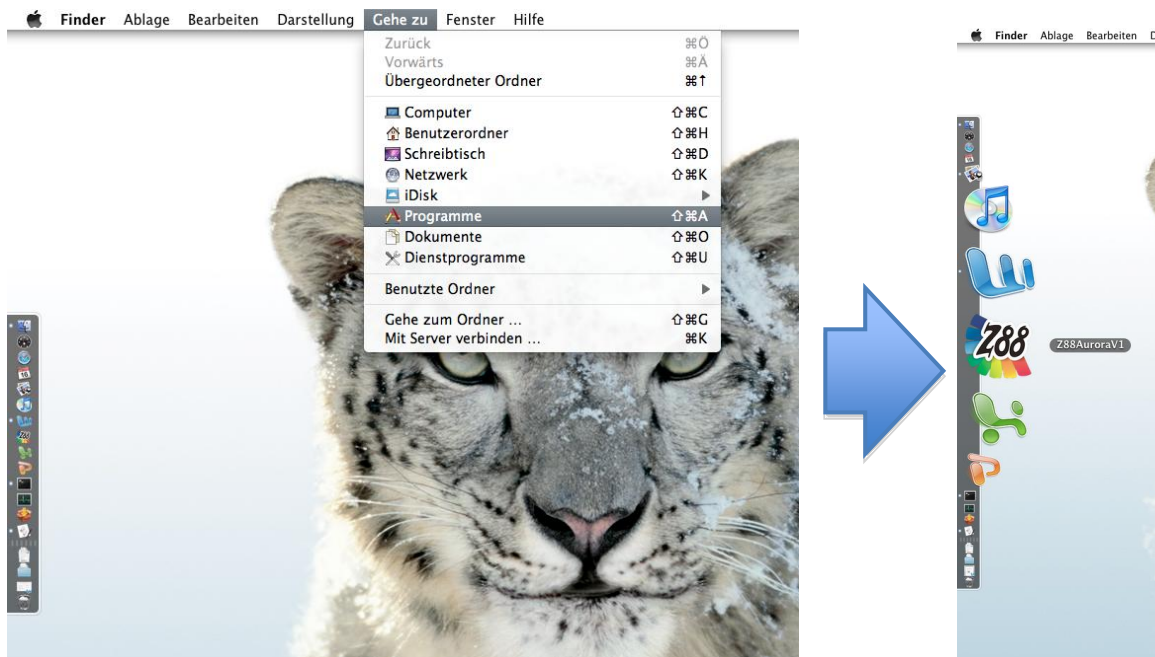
Finder Ablage Bearbeiten Darstellung Gehe zu Fenster Hilfe

Zurück ⌘Ö
Vorwärts ⌘Ä
Übergeordneter Ordner ⌘↑
Computer ⇧⌘C
Benutzerordner ⇧⌘H
Schreibtisch ⇧⌘D
Netzwerk ⇧⌘K
iDisk ▶
Programme ⇧⌘A
Dokumente ⇧⌘O
Dienstprogramme ⇧⌘U
Benutzte Ordner ▶
Gehe zum Ordner ... ⇧⌘G
Mit Server verbinden ... ⌘K

Finder Ablage Bearbeiten D

Z88

Z88AuroraV1